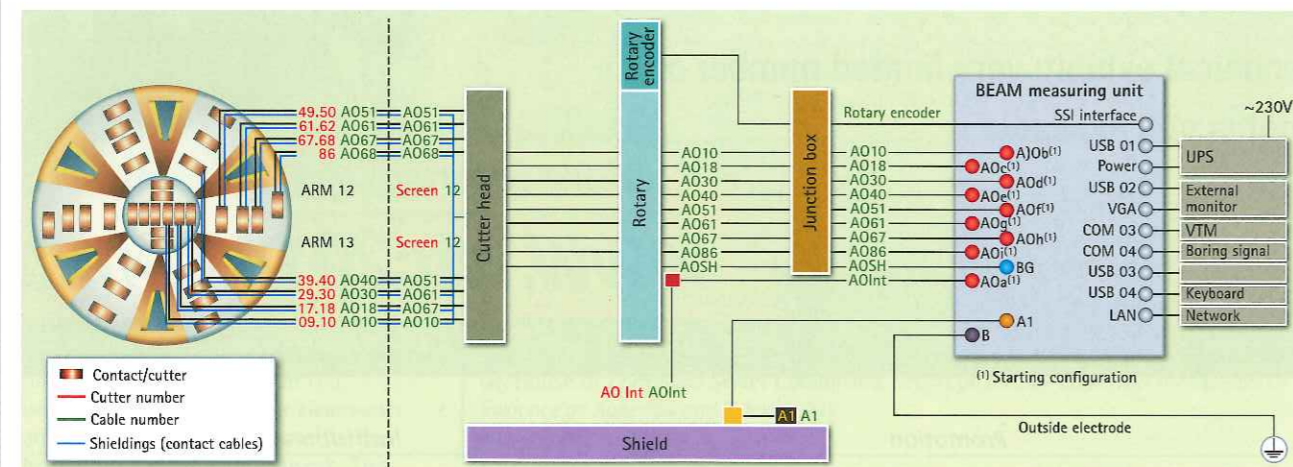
49.50 AO51 AO51
61.62 AO61 AO61
67.68 AO67 AO67
86 AO68 AO68
ARM 12
Screen 12
ARM 13
Screen 12
39.40 AO40 AO51
29.30 AO30 AO61
17.18 AO18 AO67
09.10 AO10 AO10

Cutter head

Rotary encoder

Rotary

AO10
AO18
AO30
AO40
AO51
AO61
AO67
AO86
AOSH

AO Int AOInt

Junction box

Rotary encoder

AO10
AO18
AO30
AO40
AO51
AO61
AO67
AO86
AOSH
AOInt

BEAM measuring unit
SSI interface
AJOb$^{(1)}$
AOc$^{(1)}$
AOd$^{(1)}$
AOe$^{(1)}$
AOf$^{(1)}$
AOg$^{(1)}$
AOh$^{(1)}$
AOi$^{(1)}$
BG
AOa$^{(1)}$
A1
B
USB 01
Power
USB 02
VGA
COM 03
COM 04
USB 03
USB 04
LAN
$^{(1)}$ Starting configuration

~230V
UPS
External monitor
VTM
Boring signal
Keyboard
Network

Contact/cutter
Cutter number
Cable number
Shieldings (contact cables)

A1 A1
Shield

Outside electrode